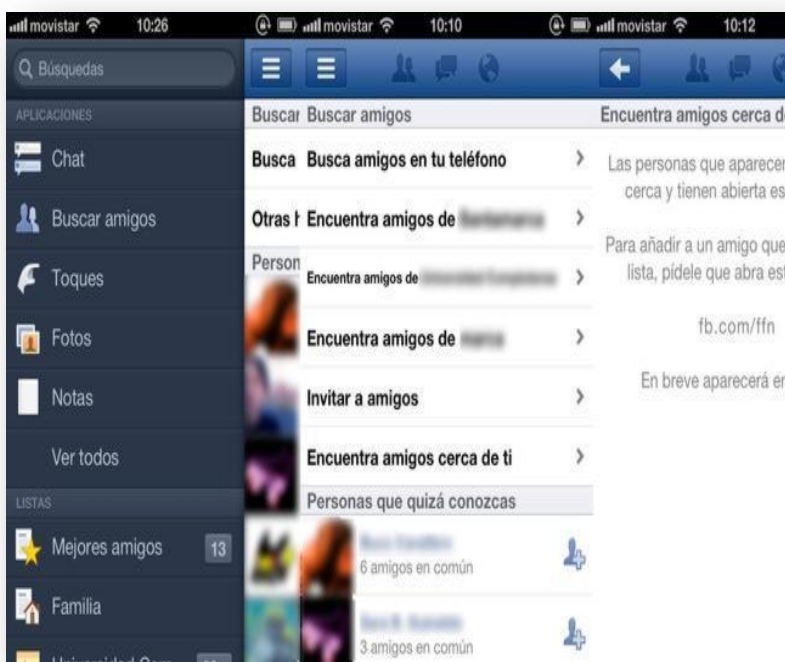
movistar 10:26
Búsquedas
APLICACIONES
Chat
Buscar amigos
Toques
Fotos
Notas
Ver todos
LISTAS
Mejores amigos 13
Familia
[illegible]

movistar 10:10
Buscar
Busca
Otras I
Person

Buscar amigos
Busca amigos en tu teléfono
Encuentra amigos de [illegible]
Encuentra amigos de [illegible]
Encuentra amigos de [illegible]
Invitar a amigos
Encuentra amigos cerca de ti
Personas que quizá conozcas
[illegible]
6 amigos en común
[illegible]
3 amigos en común

movistar 10:12
Encuentra amigos cerca d
Las personas que aparecer cerca y tienen abierta es
Para añadir a un amigo que lista, pídele que abra es
fb.com/ffn
En breve aparecerá er